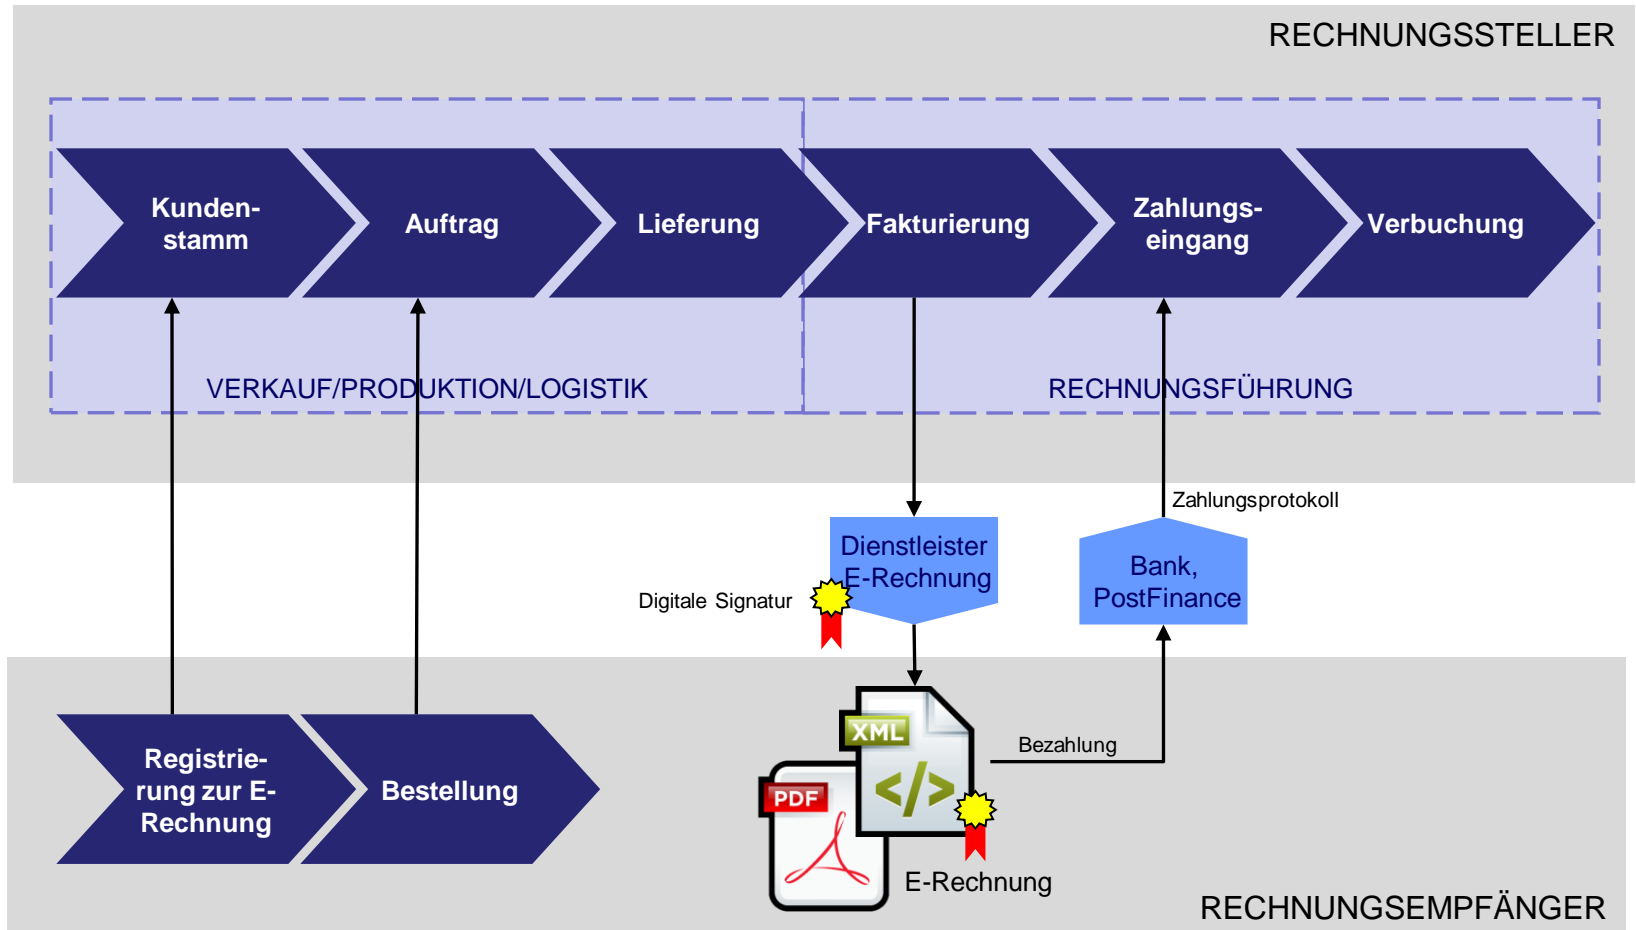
RECHNUNGSSTELLER

Kunden-stamm

Auftrag

Lieferung

Fakturierung

Zahlungs-eingang

Verbuchung

VERKAUF/PRODUKTION/LOGISTIK

RECHNUNGSFÜHRUNG

Zahlungsprotokoll

Dienstleister E-Rechnung

Bank, PostFinance

Digitale Signatur

XML

PDF

Bezahlung

E-Rechnung

Registrie-rung zur E-Rechnung

Bestellung

RECHNUNGSEMPFÄNGER